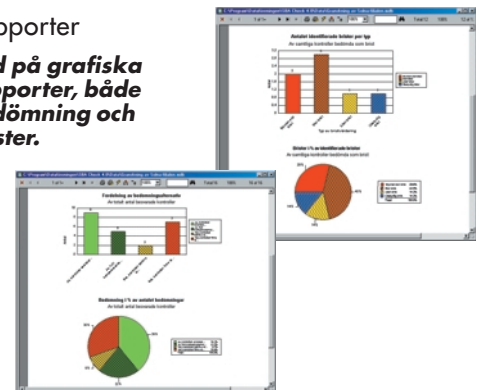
pporter

d på grafiska pporter, både dömning och ster.

Antalet identifierade brister per typ
Av samtliga kontroller bedömda som brist

Brister i % av identifierade brister
Av samtliga kontroller bedömda som brist

Fördelning av bedömningsalternativ
Av totalt antal besvarade kontroller

Bedömning i % av antalet bedömningar
Av totalt antal besvarade kontroller